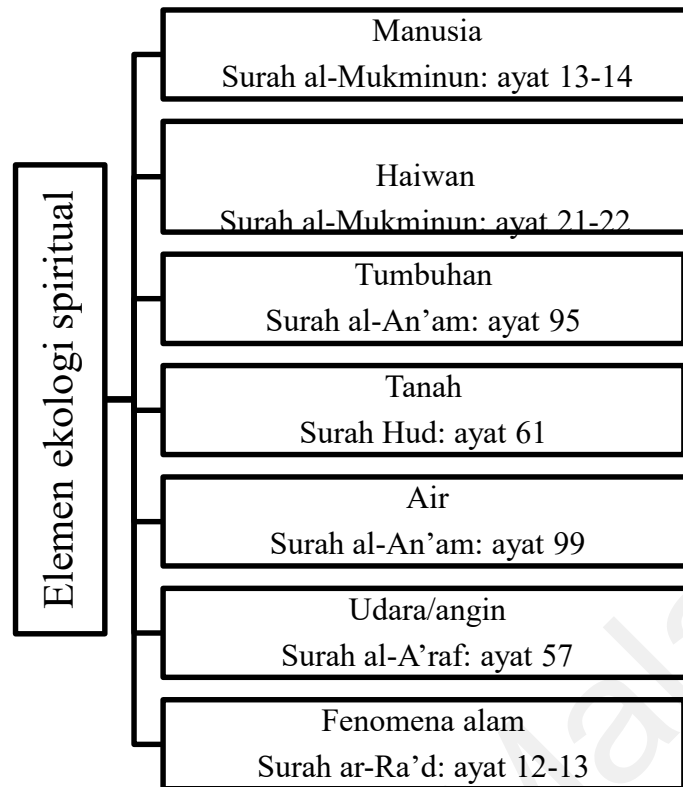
Elemen ekologi spiritual

Manusia
Surah al-Mukminun: ayat 13-14

Haiwan
Surah al-Mukminun: ayat 21-22

Tumbuhan
Surah al-An'am: ayat 95

Tanah
Surah Hud: ayat 61

Air
Surah al-An'am: ayat 99

Udara/angin
Surah al-A'raf: ayat 57

Fenomena alam
Surah ar-Ra'd: ayat 12-13